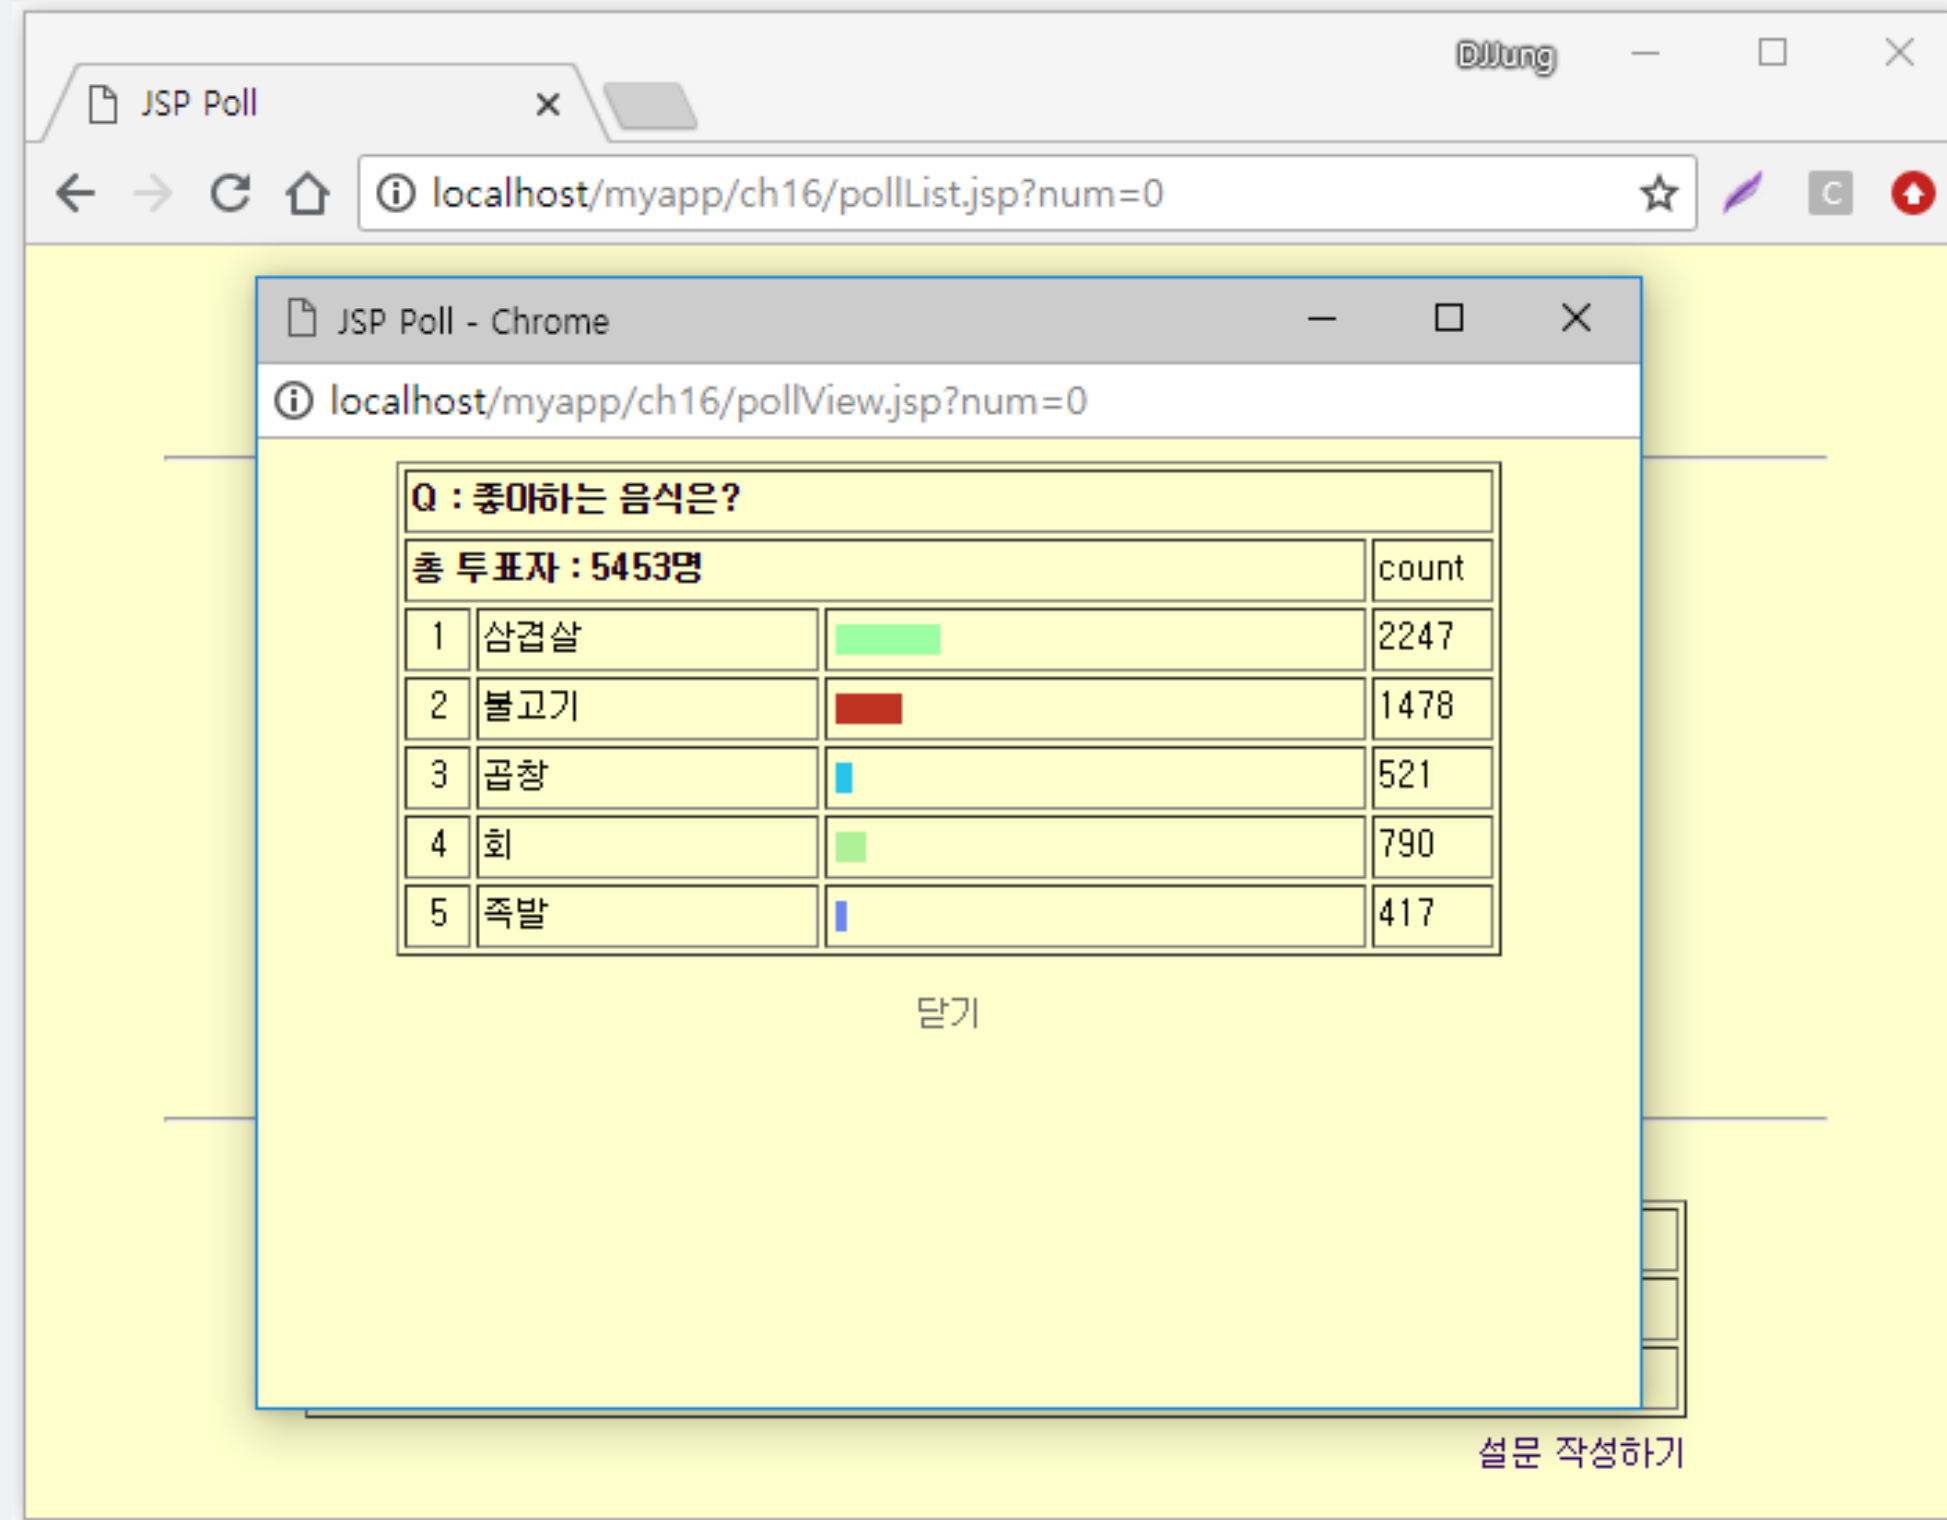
DJJung

JSP Poll

localhost/myapp/ch16/pollList.jsp?num=0

JSP Poll - Chrome

localhost/myapp/ch16/pollView.jsp?num=0

| Q : 좋아하는 음식은? | | | |
|---|---|---|---|
| 총 투표자 : 5453명 | | | count |
| 1 | 삼겹살 | | 2247 |
| 2 | 불고기 | | 1478 |
| 3 | 곱창 | | 521 |
| 4 | 회 | | 790 |
| 5 | 족발 | | 417 |

닫기

설문 작성하기